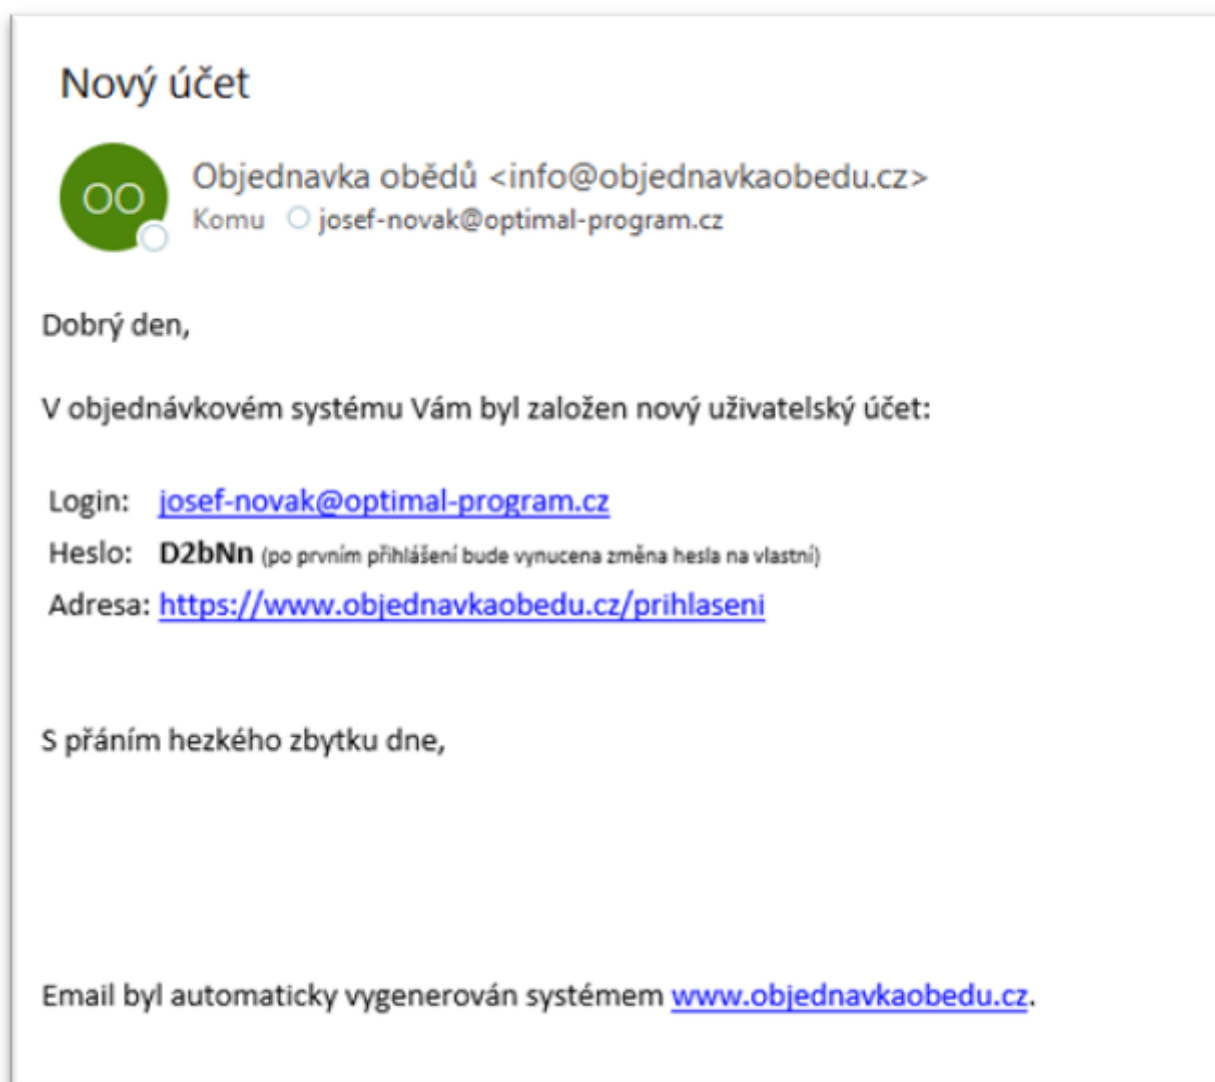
Nový účet

OO

Objednavka obědů <info@objednavkaobedu.cz>
Komu josef-novak@optimal-program.cz

Dobrý den,

V objednávkovém systému Vám byl založen nový uživatelský účet:

Login: josef-novak@optimal-program.cz
Heslo: D2bNn (po prvním přihlášení bude vynucena změna hesla na vlastní)
Adresa: https://www.objednavkaobedu.cz/prihlaseni

S přáním hezkého zbytku dne,

Email byl automaticky vygenerován systémem www.objednavkaobedu.cz.